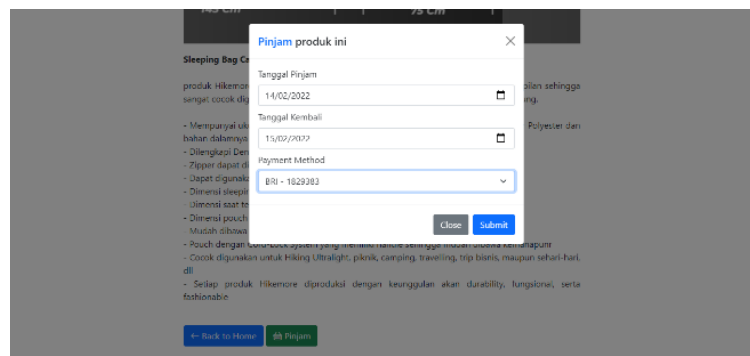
145 Cm | 75 Cm

Sleeping Bag C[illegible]

produk Hikemore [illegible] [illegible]pilan sehingga sangat cocok dig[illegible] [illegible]ng.

- Mempunyai uk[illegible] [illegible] Polyester dan bahan dalamnya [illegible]
- Dilengkapi Der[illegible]
- Zipper dapat di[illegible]
- Dapat digunaka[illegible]
- Dimensi sleepi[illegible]
- Dimensi saat te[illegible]
- Dimensi pouch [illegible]
Mudah dibawa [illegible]
- Pouch dengan cord-lock system yang memiliki handle sehingga mudah dibawa kemanapun
- Cocok digunakan untuk Hiking Ultralight, piknik, camping, travelling, trip bisnis, maupun sehari-hari, dll
- Setiap produk Hikemore diproduksi dengan keunggulan akan durability, fungsional, serta fashionable

← Back to Home | Pinjam

Pinjam produk ini

Tanggal Pinjam
14/02/2022

Tanggal Kembali
15/02/2022

Payment Method
BRI - 1829383

Close | Submit